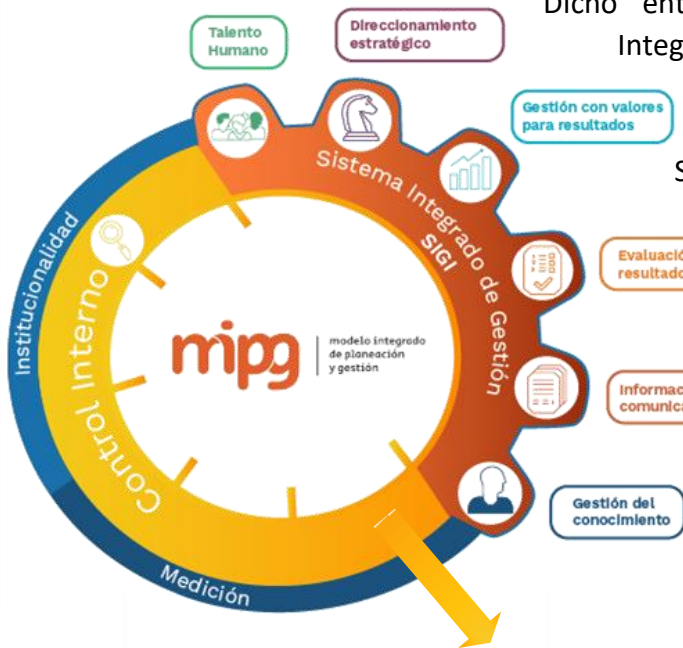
Dicho ent

Integ

S

Talento Humano

Direccionamiento estratégico

Gestión con valores para resultados

Evaluació resultado

Informac comunica

Gestión del conocimiento

Sistema Integrado de Gestión SIGI

Institucionalidad

Control Interno

Medición

mipg

modelo integrado de planeación y gestión